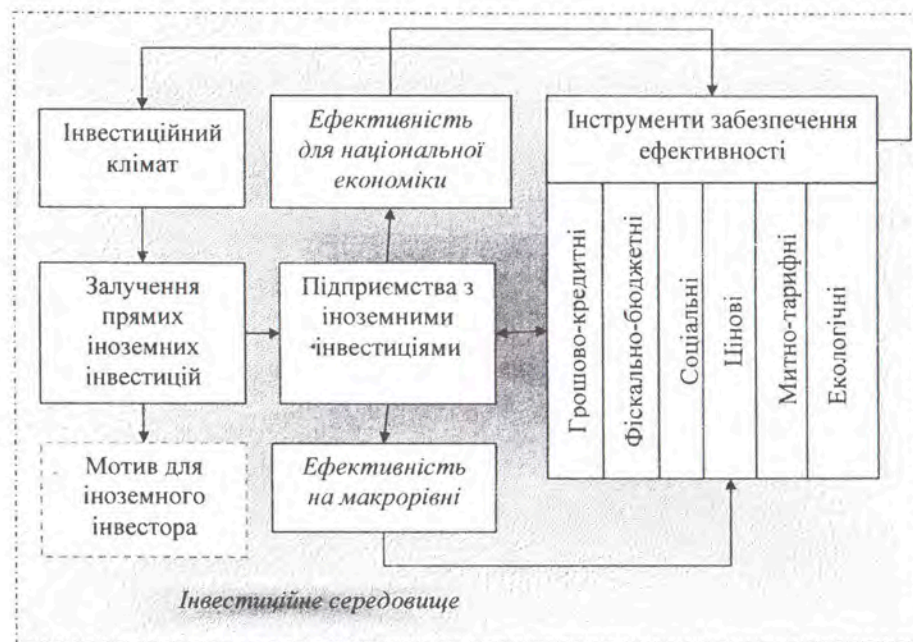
Інвестиційний клімат

Ефективність для національної економіки

Інструменти забезпечення ефективності

Залучення прямих іноземних інвестицій

Підприємства з іноземними інвестиціями

Грошово-кредитні

Фіскально-бюджетні

Соціальні

Цінові

Митно-тарифні

Екологічні

Мотив для іноземного інвестора

Ефективність на макрорівні

Інвестиційне середовище